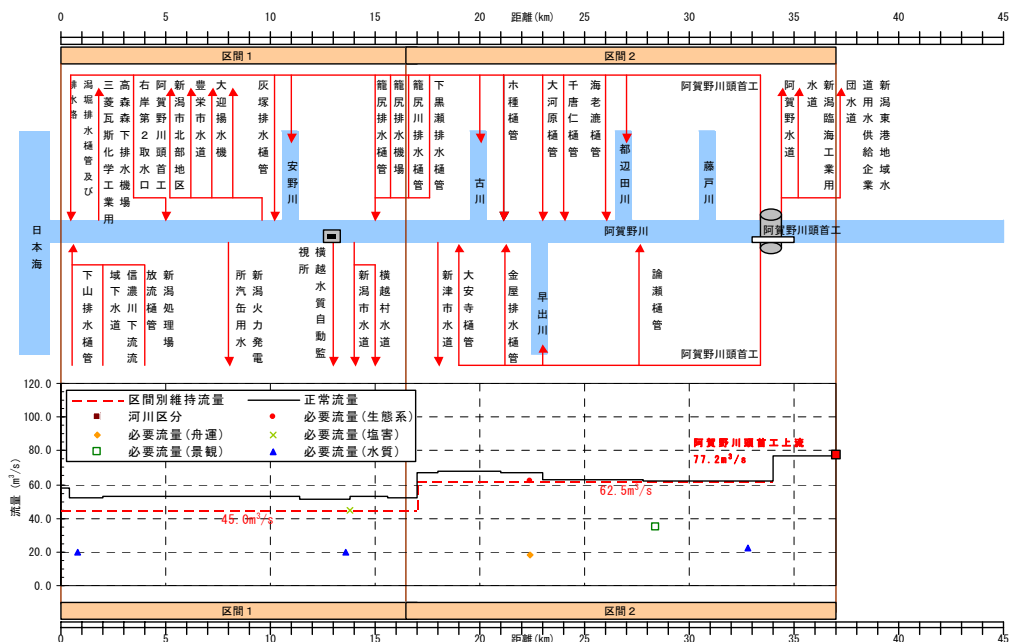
距離(km)

0 5 10 15 20 25 30 35 40 45

区間1 区間2

排水路 渇堀排水樋管及び 三菱瓦斯化学工業用 高森森下排水機場 右岸第2取水口 阿賀野川頭首工 新潟市北部地区 豊栄市水道 大迎揚水機 灰塚排水樋管 安野川 籠尻排水樋管 籠尻排水機場 籠尻川排水樋管 下黒瀬排水樋管 古川 ホ種樋管 大河原樋管 千唐仁樋管 海老瀬樋管 都辺田川 藤戸川 阿賀野川頭首工 阿賀野水道 水道 新潟臨海工業用 団水道 道用水供給企業 新潟東港地域水

日本海 阿賀野川 阿賀野川頭首工

下山排水樋管 域下水道 信濃川下流流 放流樋管 新潟処理場 所汽缶用水 新潟火力発電 視所 横越水質自動監 新潟市水道 横越村水道 新津市水道 大安寺樋管 金屋排水樋管 早出川 論瀬樋管 阿賀野川頭首工

120.0
100.0
80.0
60.0
40.0
20.0
0.0

流量 (m$^3$/s)

区間別維持流量 正常流量
河川区分 必要流量(生態系)
必要流量(舟運) 必要流量(塩害)
必要流量(景観) 必要流量(水質)

阿賀野川頭首工上流
77.2m$^3$/s

62.5m$^3$/s

45.0m$^3$/s

区間1 区間2

0 5 10 15 20 25 30 35 40 45
距離(km)